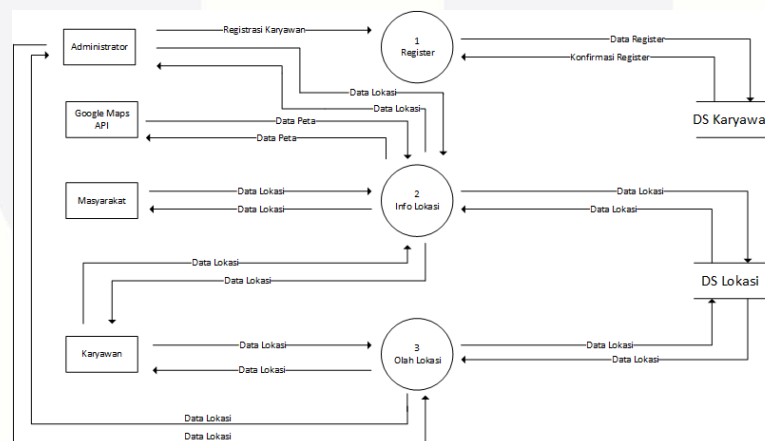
Administrator

Registrasi Karyawan

1
Register

Data Register

Konfirmasi Register

DS Karyawa

Data Lokasi

Data Lokasi

Google Maps API

Data Peta

Data Peta

Masyarakat

Data Lokasi

Data Lokasi

2
Info Lokasi

Data Lokasi

Data Lokasi

Data Lokasi

Data Lokasi

DS Lokasi

Karyawan

Data Lokasi

Data Lokasi

3
Olah Lokasi

Data Lokasi

Data Lokasi

Data Lokasi

Data Lokasi